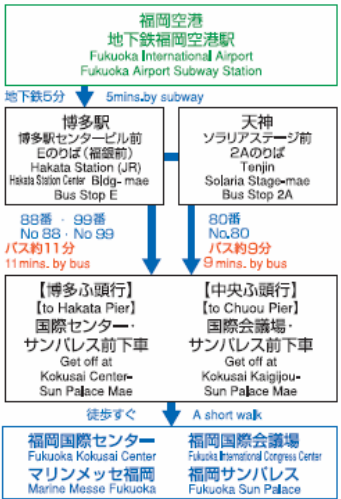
福岡空港
地下鉄福岡空港駅
Fukuoka International Airport
Fukuoka Airport Subway Station

地下鉄5分　5mins.by subway

博多駅
博多駅センタービル前
Eのりば（福銀前）
Hakata Station (JR)
Hakata Station Center Bldg- mae
Bus Stop E

天神
ソラリアステージ前
2Aのりば
Tenjin
Solaria Stage-mae
Bus Stop 2A

88番・99番
No 88・No 99
バス約11分
11 mins. by bus

80番
No.80
バス約9分
9 mins. by bus

【博多ふ頭行】
【to Hakata Pier】
国際センター・サンパレス前下車
Get off at
Kokusai Center-
Sun Palace Mae

【中央ふ頭行】
【to Chuou Pier】
国際会議場・サンパレス前下車
Get off at
Kokusai Kaigijou-
Sun Palace Mae

徒歩すぐ　A short walk

福岡国際センター
Fukuoka Kokusai Center
マリンメッセ福岡
Marine Messe Fukuoka

福岡国際会議場
Fukuoka International Congress Center
福岡サンパレス
Fukuoka Sun Palace